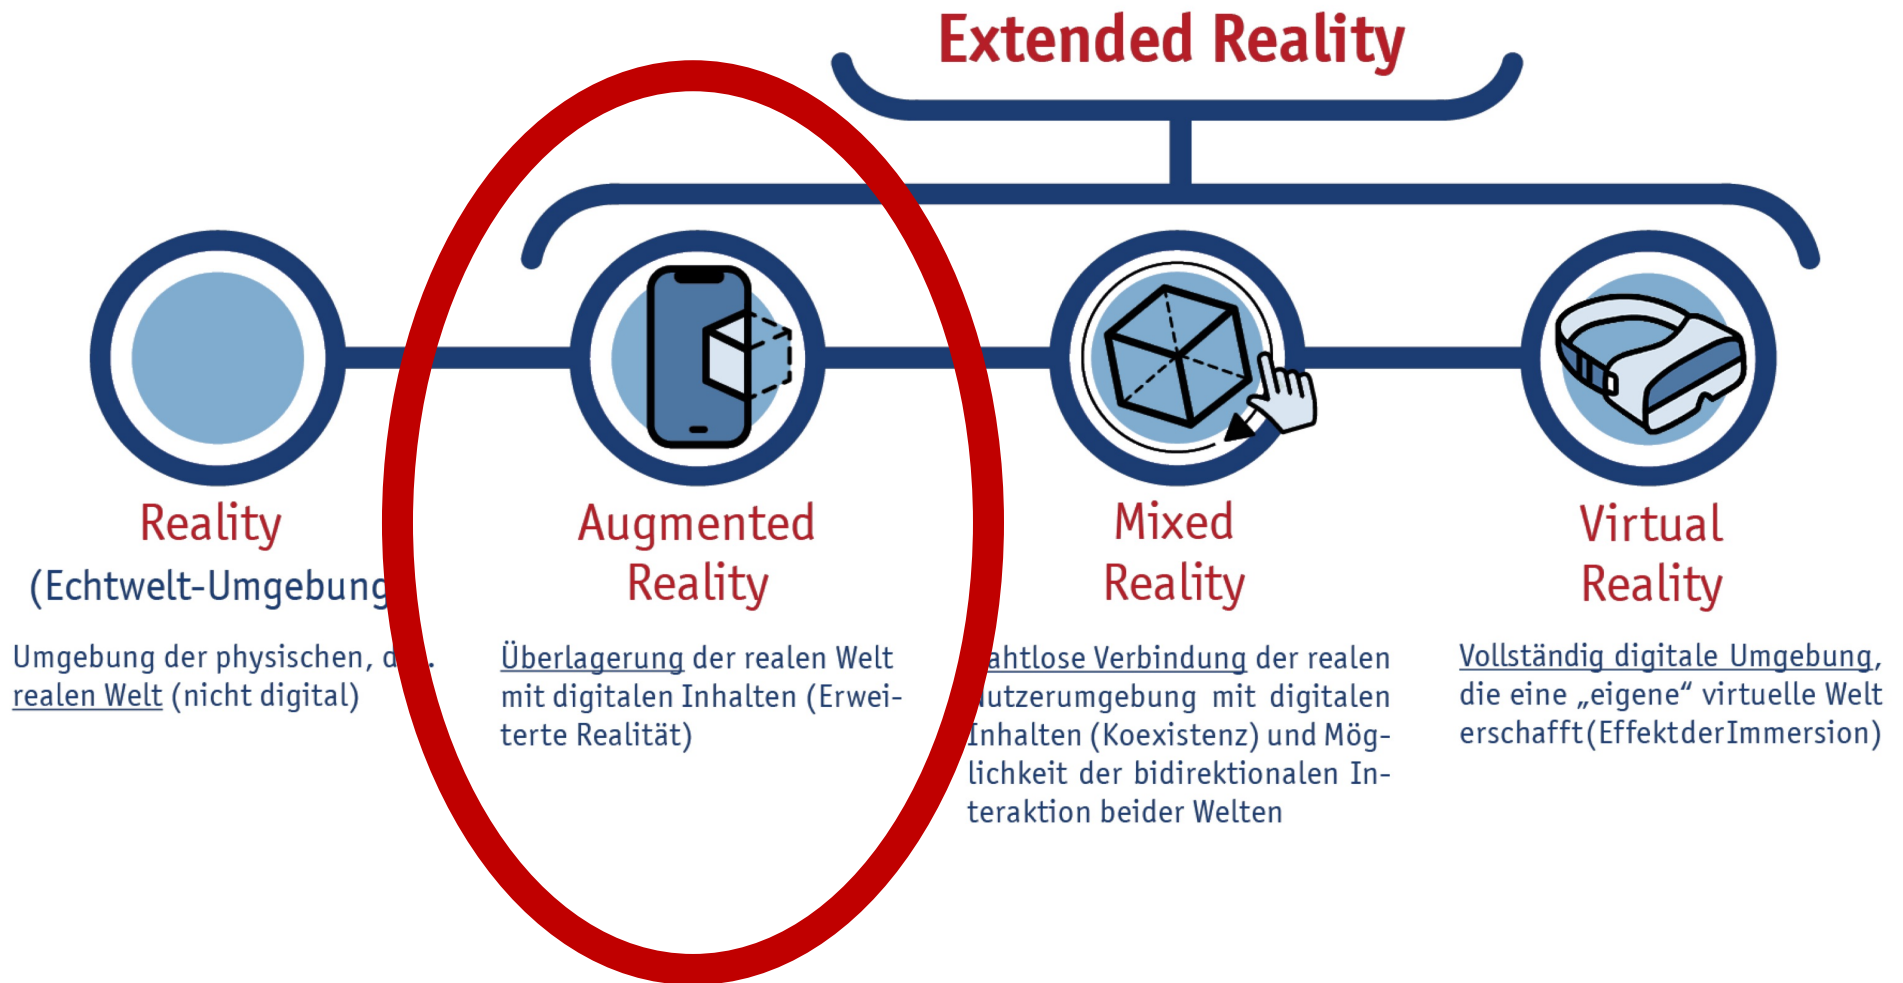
Extended Reality

Reality
(Echtwelt-Umgebung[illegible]

Umgebung der physischen, d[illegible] realen Welt (nicht digital)

Augmented
Reality

Überlagerung der realen Welt mit digitalen Inhalten (Erweiterte Realität)

Mixed
Reality

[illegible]ahtlose Verbindung der realen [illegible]utzerumgebung mit digitalen Inhalten (Koexistenz) und Möglichkeit der bidirektionalen Interaktion beider Welten

Virtual
Reality

Vollständig digitale Umgebung, die eine „eigene“ virtuelle Welt erschafft(EffektderImmersion)